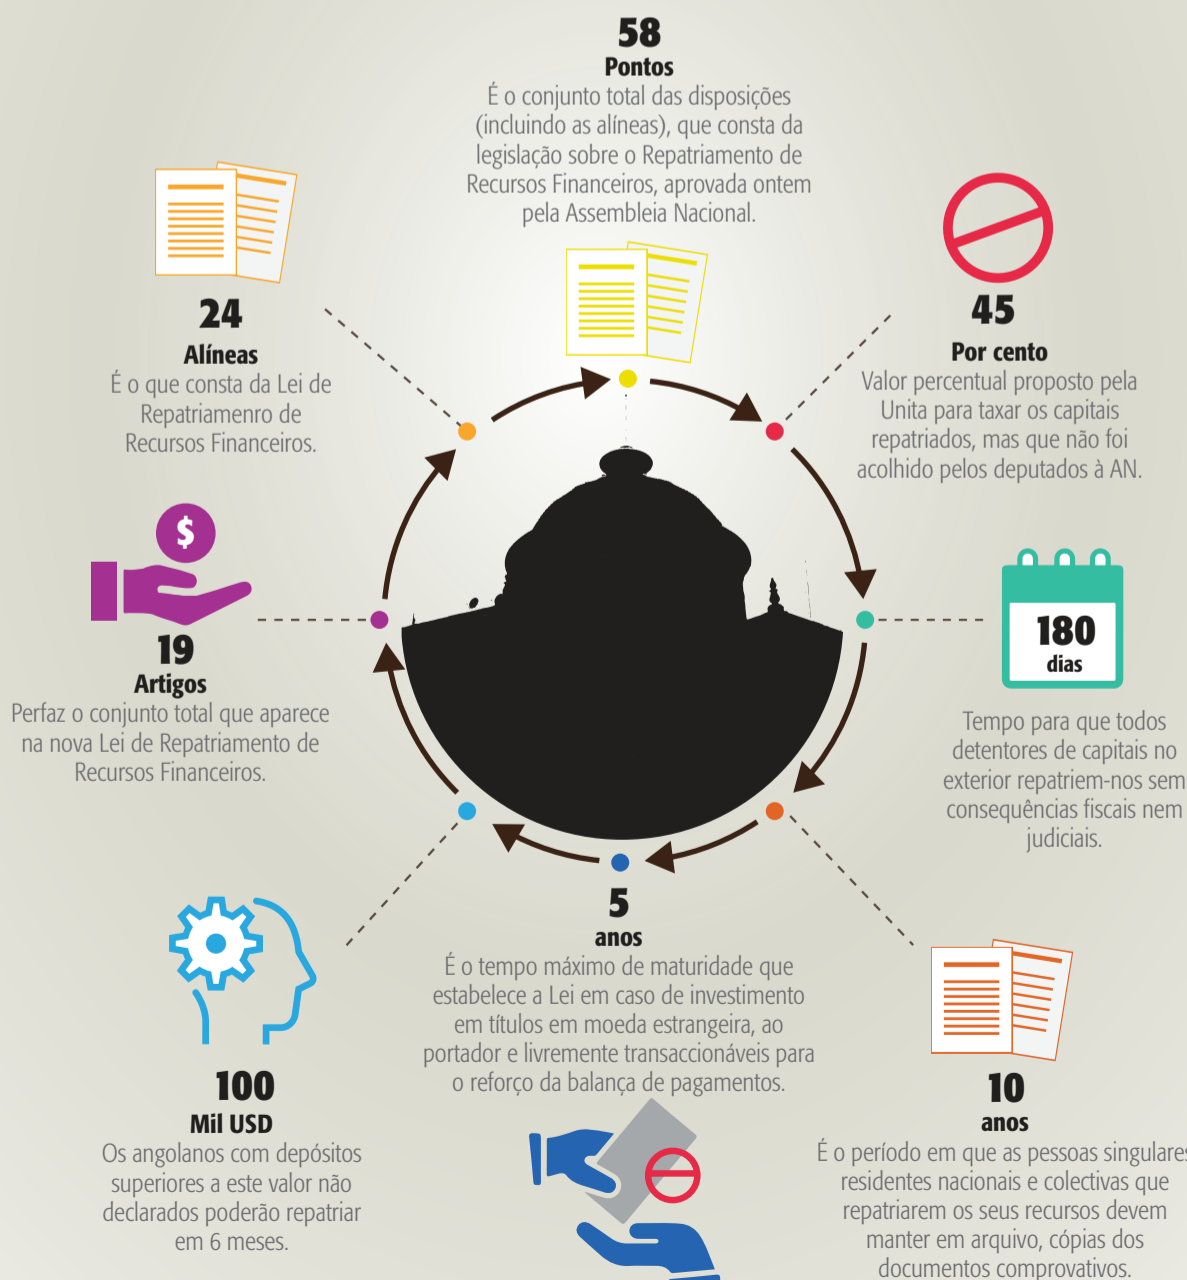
58
Pontos
É o conjunto total das disposições (incluindo as alíneas), que consta da legislação sobre o Repatriamento de Recursos Financeiros, aprovada ontem pela Assembleia Nacional.

24
Alíneas
É o que consta da Lei de Repatriamenro de Recursos Financeiros.

45
Por cento
Valor percentual proposto pela Unita para taxar os capitais repatriados, mas que não foi acolhido pelos deputados à AN.

$

19
Artigos
Perfaz o conjunto total que aparece na nova Lei de Repatriamento de Recursos Financeiros.

180
dias
Tempo para que todos detentores de capitais no exterior repatriem-nos sem consequências fiscais nem judiciais.

5
anos
É o tempo máximo de maturidade que estabelece a Lei em caso de investimento em títulos em moeda estrangeira, ao portador e livremente transaccionáveis para o reforço da balança de pagamentos.

100
Mil USD
Os angolanos com depósitos superiores a este valor não declarados poderão repatriar em 6 meses.

10
anos
É o período em que as pessoas singulares residentes nacionais e colectivas que repatriarem os seus recursos devem manter em arquivo, cópias dos documentos comprovativos.